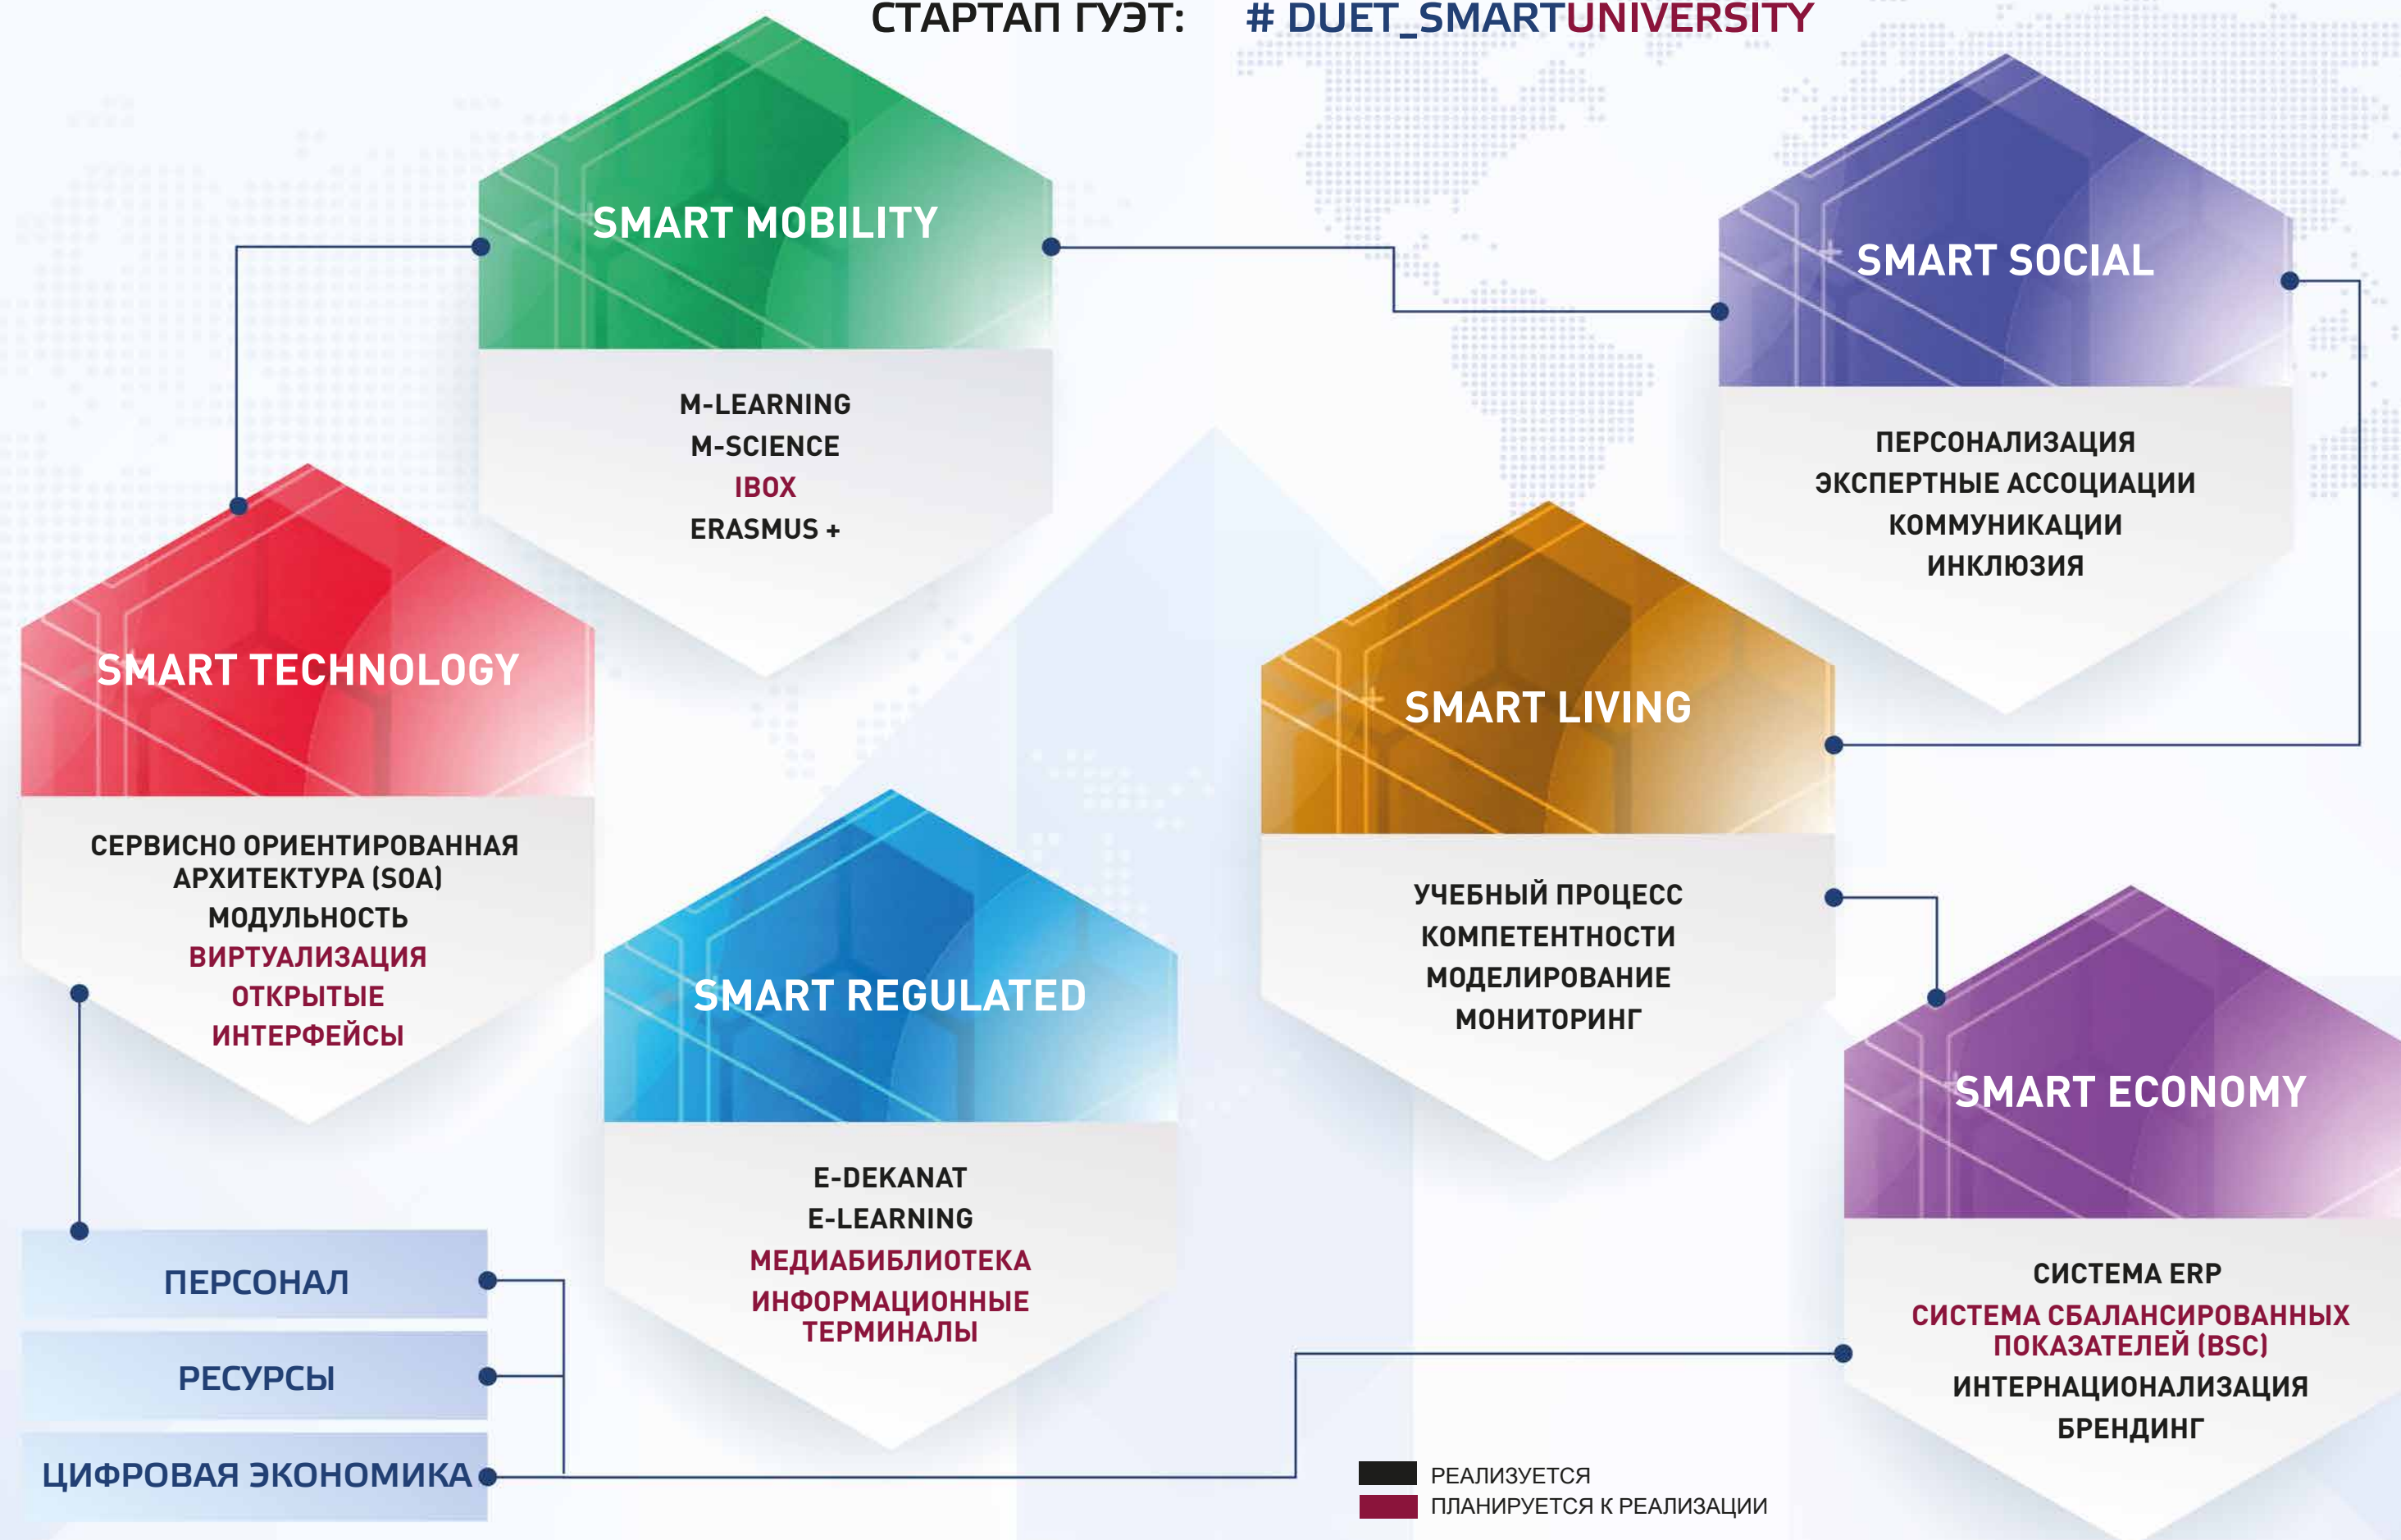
СТАРТАП ГУЭТ: # DUET_SMARTUNIVERSITY

SMART MOBILITY

M-LEARNING
M-SCIENCE
IBOX
ERASMUS +

SMART SOCIAL

ПЕРСОНАЛИЗАЦИЯ
ЭКСПЕРТНЫЕ АССОЦИАЦИИ
КОММУНИКАЦИИ
ИНКЛЮЗИЯ

SMART TECHNOLOGY

СЕРВИСНО ОРИЕНТИРОВАННАЯ АРХИТЕКТУРА (SOA)
МОДУЛЬНОСТЬ
ВИРТУАЛИЗАЦИЯ
ОТКРЫТЫЕ ИНТЕРФЕЙСЫ

SMART LIVING

УЧЕБНЫЙ ПРОЦЕСС
КОМПЕТЕНТНОСТИ
МОДЕЛИРОВАНИЕ
МОНИТОРИНГ

SMART REGULATED

E-DEKANAT
E-LEARNING
МЕДИАБИБЛИОТЕКА
ИНФОРМАЦИОННЫЕ ТЕРМИНАЛЫ

SMART ECONOMY

СИСТЕМА ERP
СИСТЕМА СБАЛАНСИРОВАННЫХ ПОКАЗАТЕЛЕЙ (BSC)
ИНТЕРНАЦИОНАЛИЗАЦИЯ
БРЕНДИНГ

ПЕРСОНАЛ
РЕСУРСЫ
ЦИФРОВАЯ ЭКОНОМИКА

РЕАЛИЗУЕТСЯ
ПЛАНИРУЕТСЯ К РЕАЛИЗАЦИИ